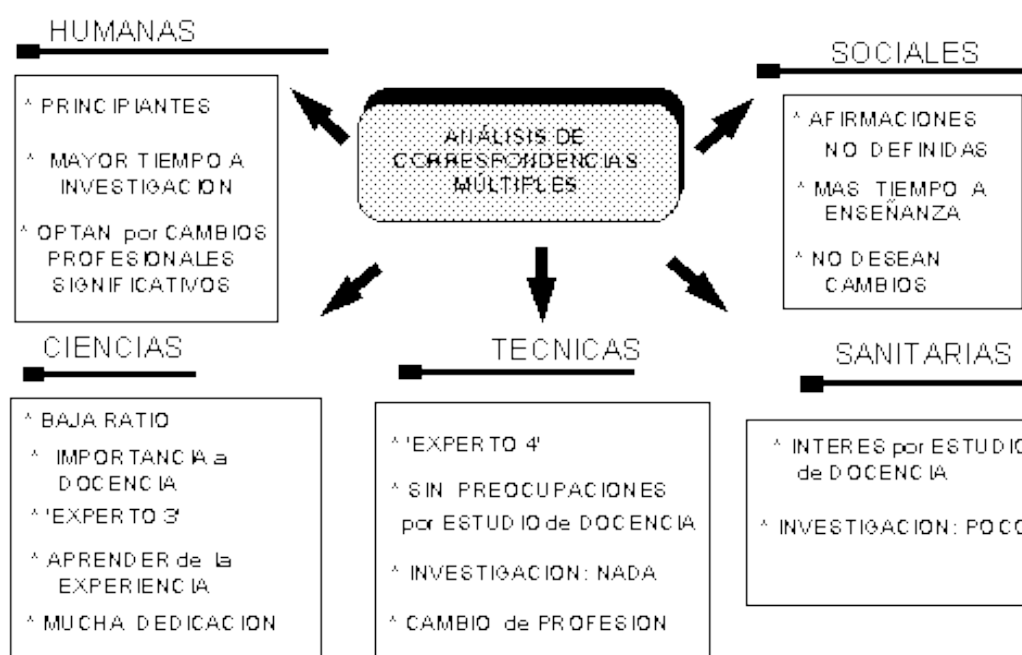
HUMANAS

^ PRINCIPIANTES

^ MAYOR TIEMPO A INVESTIGACION

^ OPTAN por CAMBIOS PROFESIONALES SIGNIFICATIVOS

ANÁLISIS DE CORRESPONDENCIAS MÚLTIPLES

SOCIALES

^ AFIRMACIONES NO DEFINIDAS

^ MAS TIEMPO A ENSEÑANZA

^ NO DESEAN CAMBIOS

CIENCIAS

^ BAJA RATIO

^ IMPORTANCIA a DOCENCIA

^ 'EXPERTO 3'

^ APRENDER de la EXPERIENCIA

^ MUCHA DEDICACION

TECNICAS

^ 'EXPERTO 4'

^ SIN PREOCUPACIONES por ESTUDIO de DOCENCIA

^ INVESTIGACION: NADA

^ CAMBIO de PROFESION

SANITARIAS

^ INTERES por ESTUDIO de DOCENCIA

^ INVESTIGACION: POCO